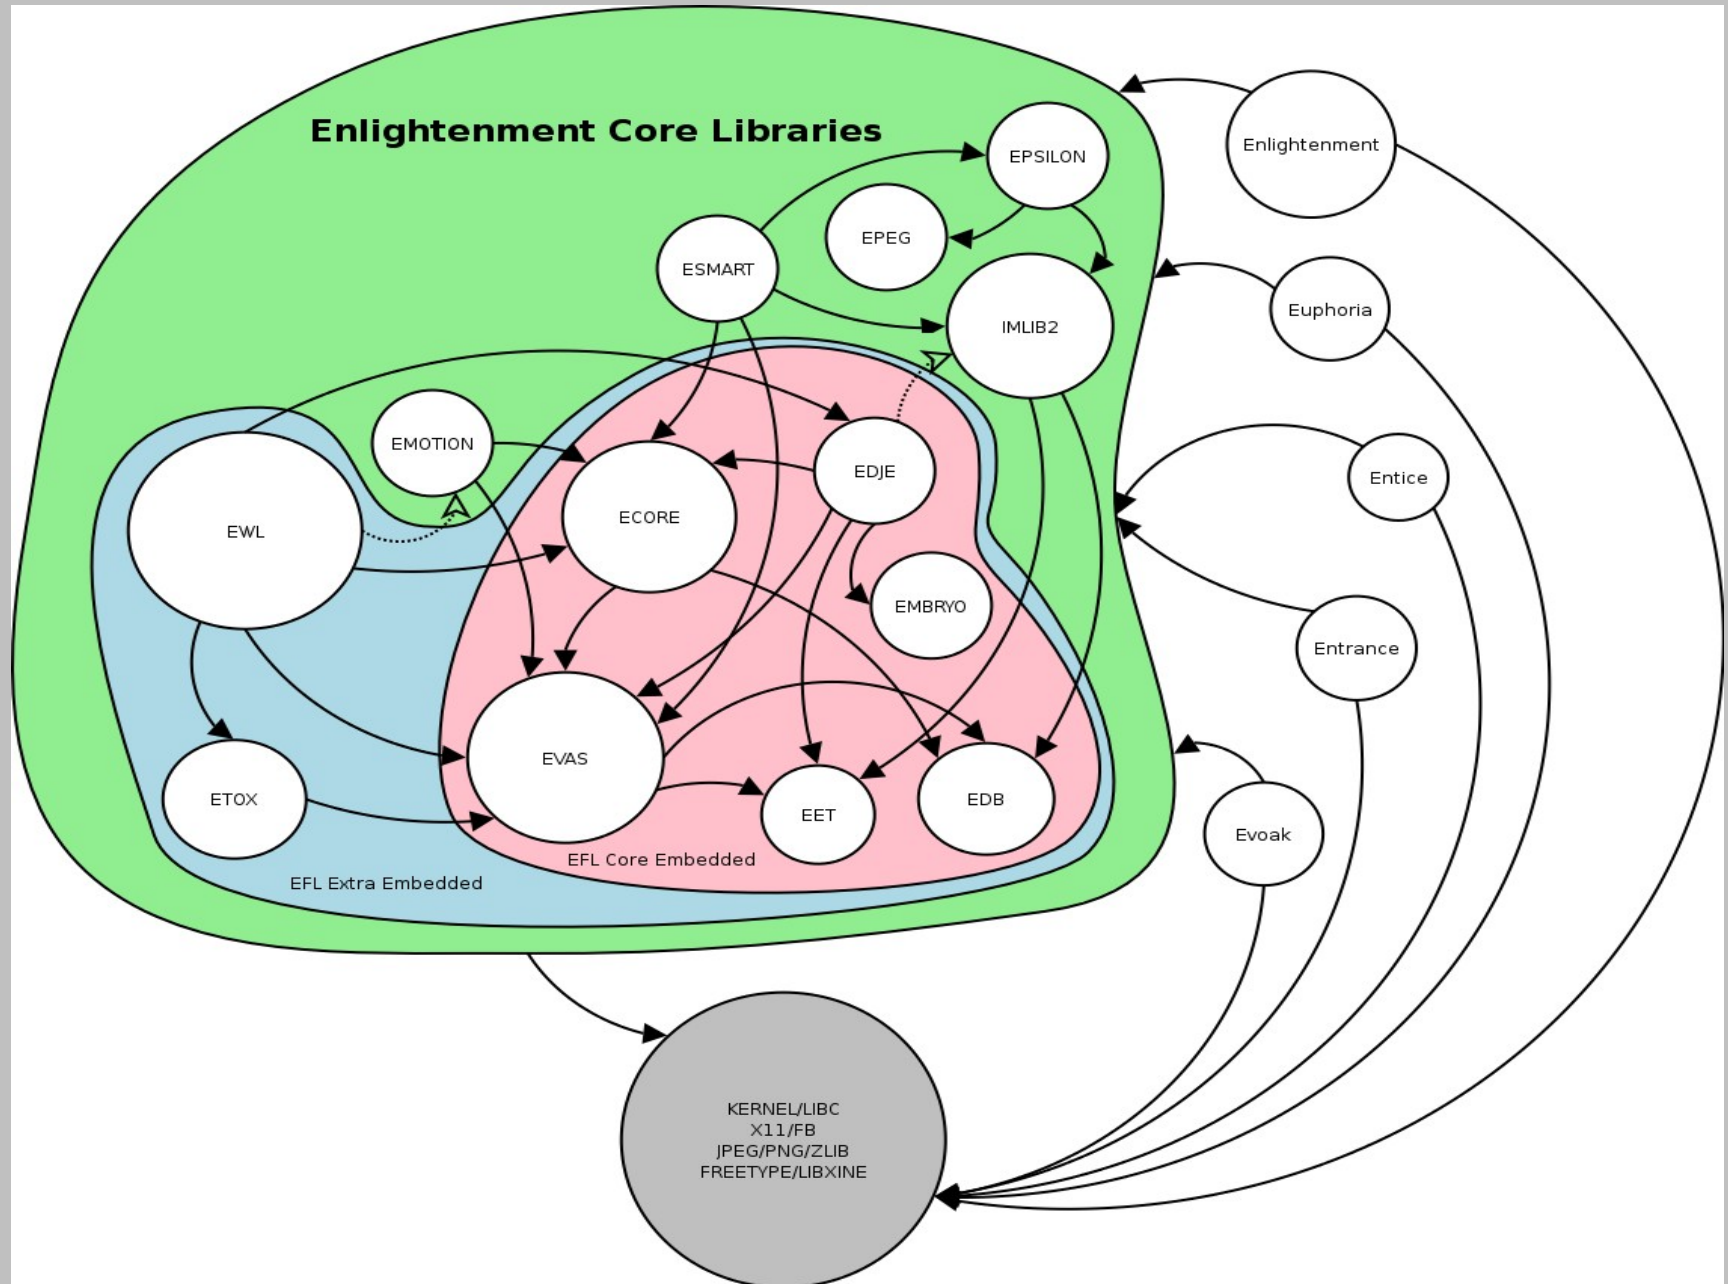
Enlightenment Core Libraries

EPSILON

EPEG

ESMART

IMLIB2

EMOTION

ECORE

EDJE

EWL

EMBRYO

EVAS

ETOX

EET

EDB

EFL Core Embedded

EFL Extra Embedded

Enlightenment

Euphoria

Entice

Entrance

Evoak

KERNEL/LIBC
X11/FB
JPEG/PNG/ZLIB
FREETYPE/LIBXINE